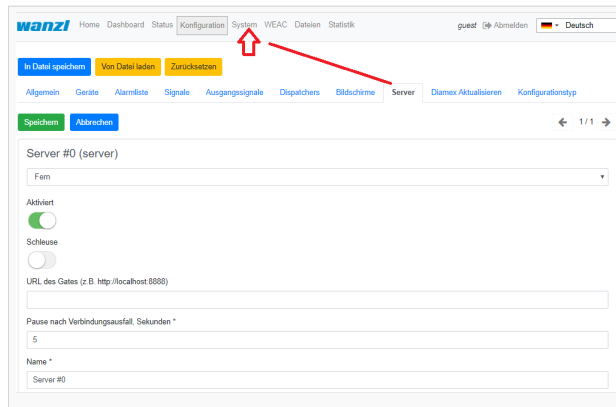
wanzl Home Dashboard Status Konfiguration System WEAC Dateien Statistik

guest Abmelden Deutsch

In Datei speichern Von Datei laden Zurücksetzen

Allgemein Geräte Alarmliste Signale Ausgangssignale Dispatchers Bildschirme Server Diamex Aktualisieren Konfigurationstyp

Speichern Abbrechen

1 / 1

Server #0 (server)

Fern

Aktiviert

Schleuse

URL des Gates (z.B. http://localhost:8888)

Pause nach Verbindungsausfall, Sekunden *

5

Name *

Server #0